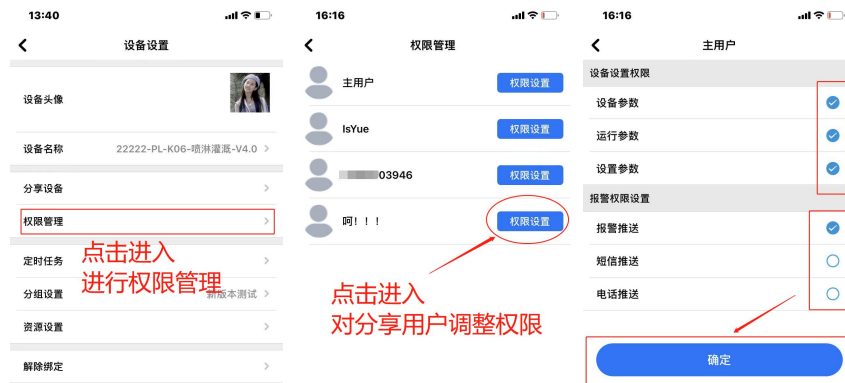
13:40

设备设置

设备头像

设备名称 22222-PL-K06-喷淋灌溉-V4.0

分享设备

权限管理

定时任务

分组设置 新版本测试

资源设置

解除绑定

点击进入
进行权限管理

16:16

权限管理

主用户 权限设置

IsYue 权限设置

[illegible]03946 权限设置

呵！！！ 权限设置

点击进入
对分享用户调整权限

16:16

主用户

设备设置权限

设备参数

运行参数

设置参数

报警权限设置

报警推送

短信推送

电话推送

确定